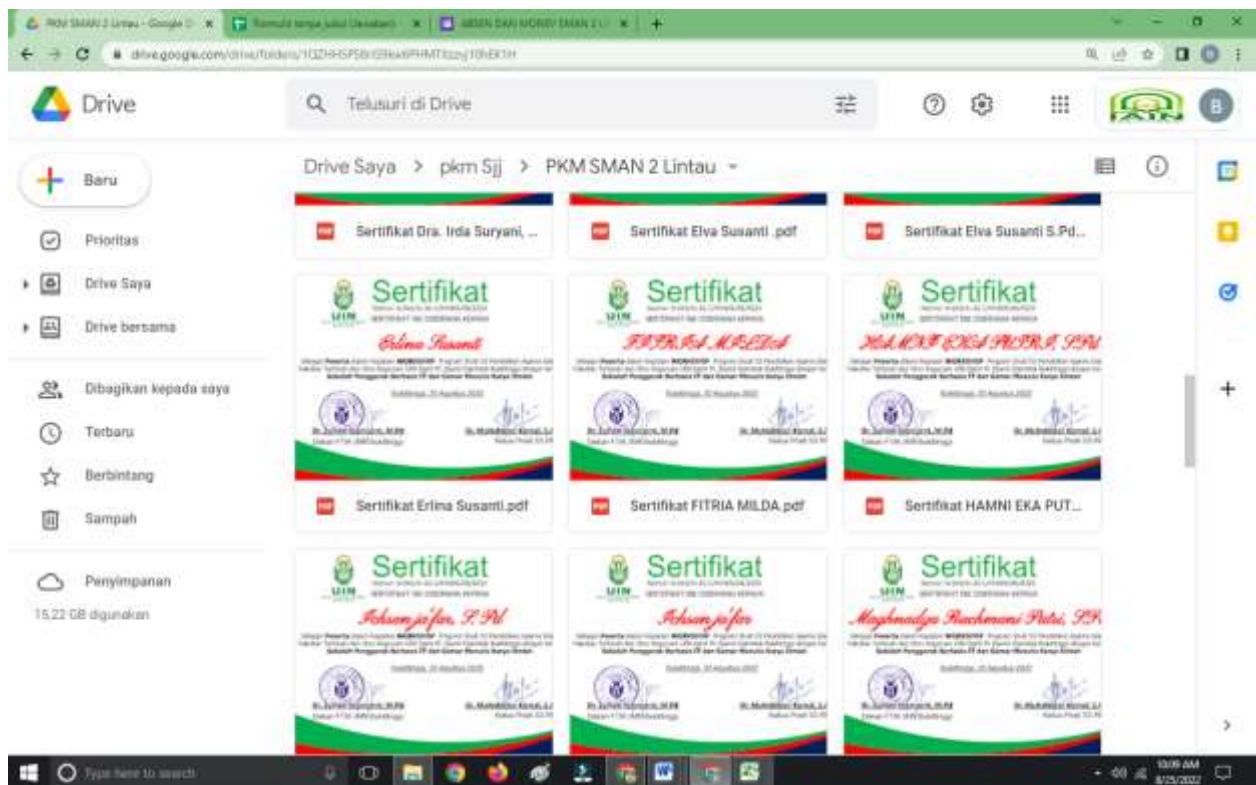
PKM SMAN 2 Lintau - Google D
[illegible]
ABSEN DAN MONEV SMAN 2 L
drive.google.com/drive/folders/1QZHHSPS6rS9kxkPHMTtzzyj10hEX1H

Drive

Telusuri di Drive

Baru

Prioritas

Drive Saya

Drive bersama

Dibagikan kepada saya

Terbaru

Berbintang

Sampah

Penyimpanan

15,22 GB digunakan

Drive Saya > pkm Sjj > PKM SMAN 2 Lintau

Sertifikat Dra. Irda Suryani, ...

Sertifikat Elva Susanti .pdf

Sertifikat Elva Susanti S.Pd...

Sertifikat
Erlina Susanti

Sertifikat
FITRIA MILDA

Sertifikat
HAMNI EKA PUTRI, S.Pd

Sertifikat Erlina Susanti.pdf

Sertifikat FITRIA MILDA.pdf

Sertifikat HAMNI EKA PUT...

Sertifikat
Ihksan ja'far, S.Pd

Sertifikat
Ihksan ja'far

Sertifikat
Maghnadya Rachmani Putri, S.Pd

Type here to search

10:09 AM
8/25/2022